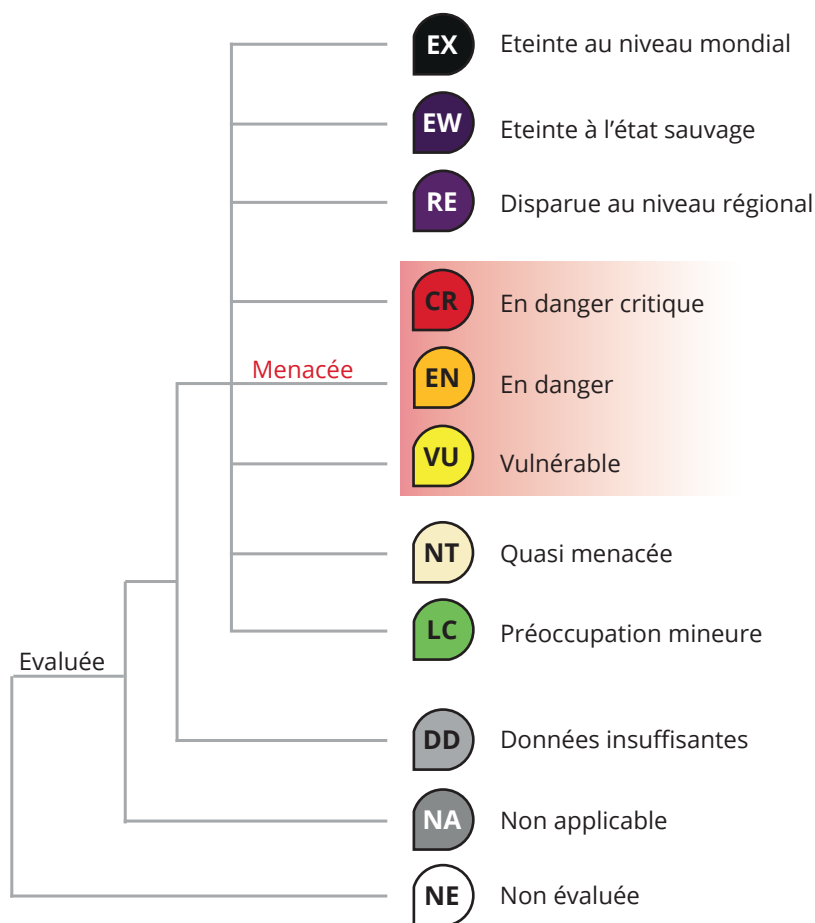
EX Eteinte au niveau mondial

EW Eteinte à l'état sauvage

RE Disparue au niveau régional

Menacée

CR En danger critique

EN En danger

VU Vulnérable

NT Quasi menacée

LC Préoccupation mineure

Evaluée

DD Données insuffisantes

NA Non applicable

NE Non évaluée